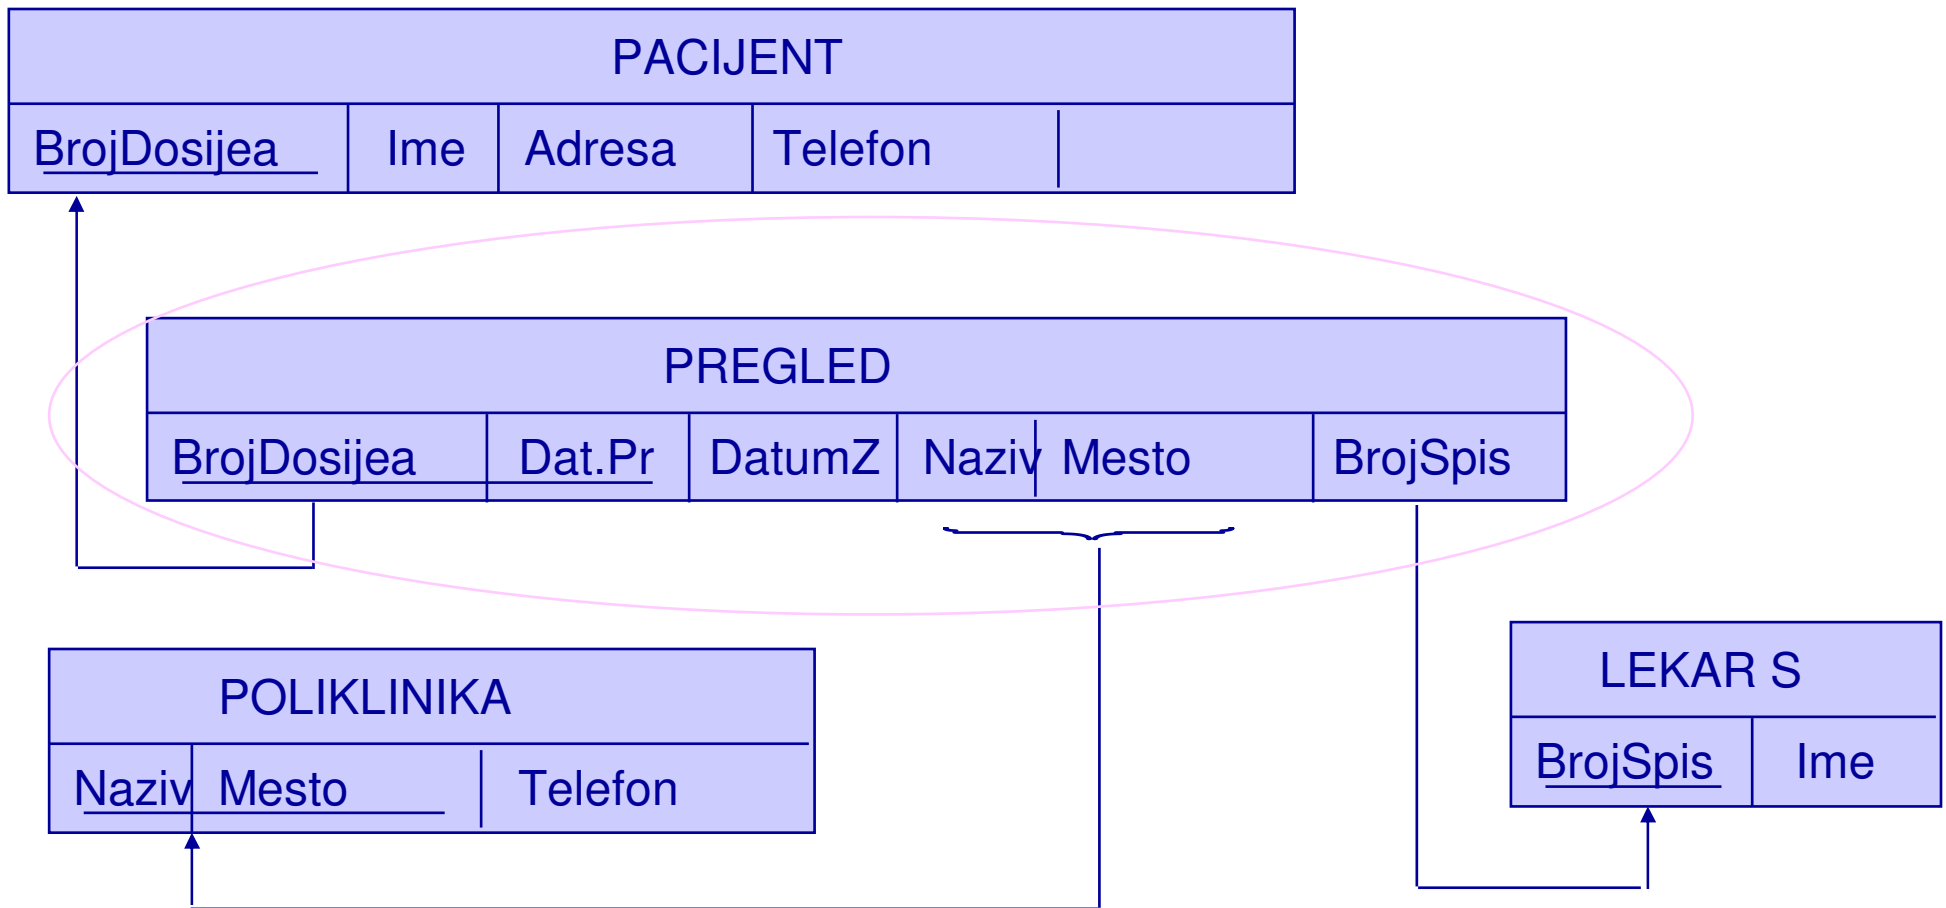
PACIJENT

| BrojDosijea | Ime | Adresa | Telefon | |
|---|---|---|---|---|

PREGLED

| BrojDosijea | Dat.Pr | DatumZ | Naziv | Mesto | BrojSpis |
|---|---|---|---|---|---|

POLIKLINIKA

| Naziv | Mesto | Telefon |
|---|---|---|

LEKAR S

| BrojSpis | Ime |
|---|---|